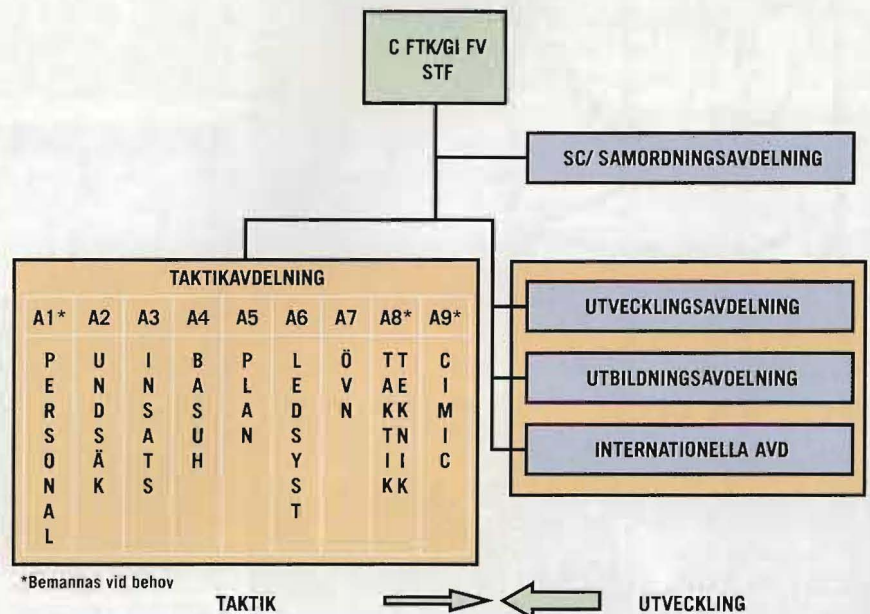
C FTK/GI FV
STF

SC/ SAMORDNINGSAVDELNING

TAKTIKAVDELNING

| A1* | A2 | A3 | A4 | A5 | A6 | A7 | A8* | A9* |
|---|---|---|---|---|---|---|---|---|
| PERSONAL | UNDSÄK | INSATS | BASUH | PLAN | LEDSYST | ÖVN | TAKTIK TEKNIK | CIMIC |

UTVECKLINGSAVDELNING

UTBILDNINGSAVDELNING

INTERNATIONELLA AVD

*Bemannas vid behov

TAKTIK

UTVECKLING